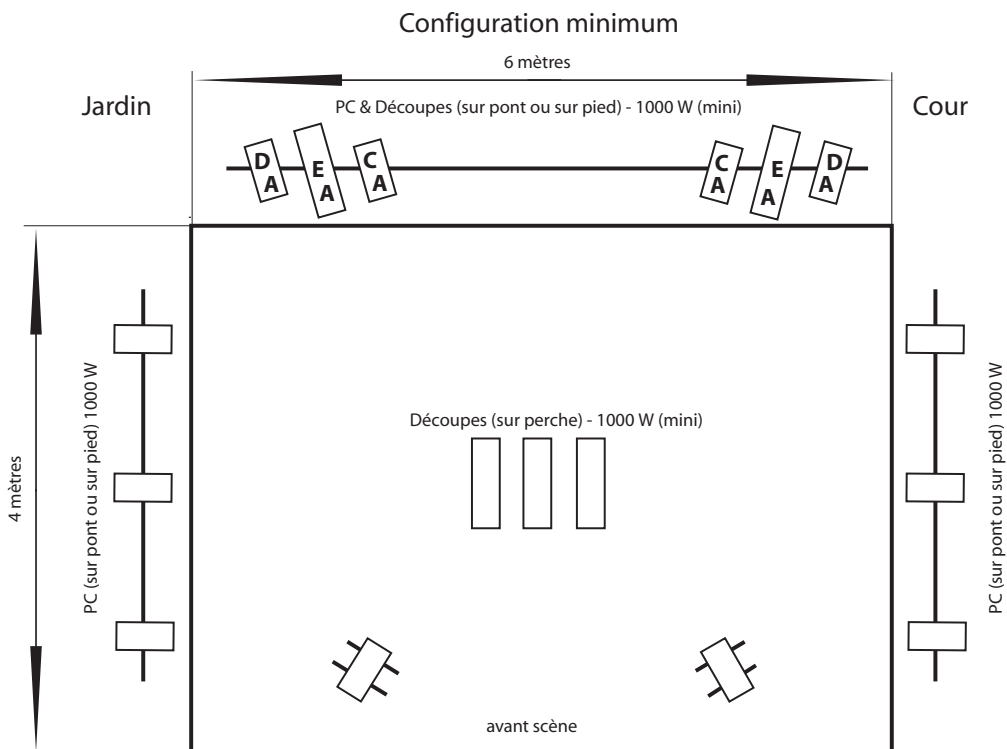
Configuration minimum

6 mètres

Jardin

PC & Découpes (sur pont ou sur pied) - 1000 W (mini)

Cour

D A

E A

C A

C A

E A

D A

4 mètres

PC (sur pont ou sur pied) 1000 W

Découpes (sur perche) - 1000 W (mini)

PC (sur pont ou sur pied) 1000 W

avant scène